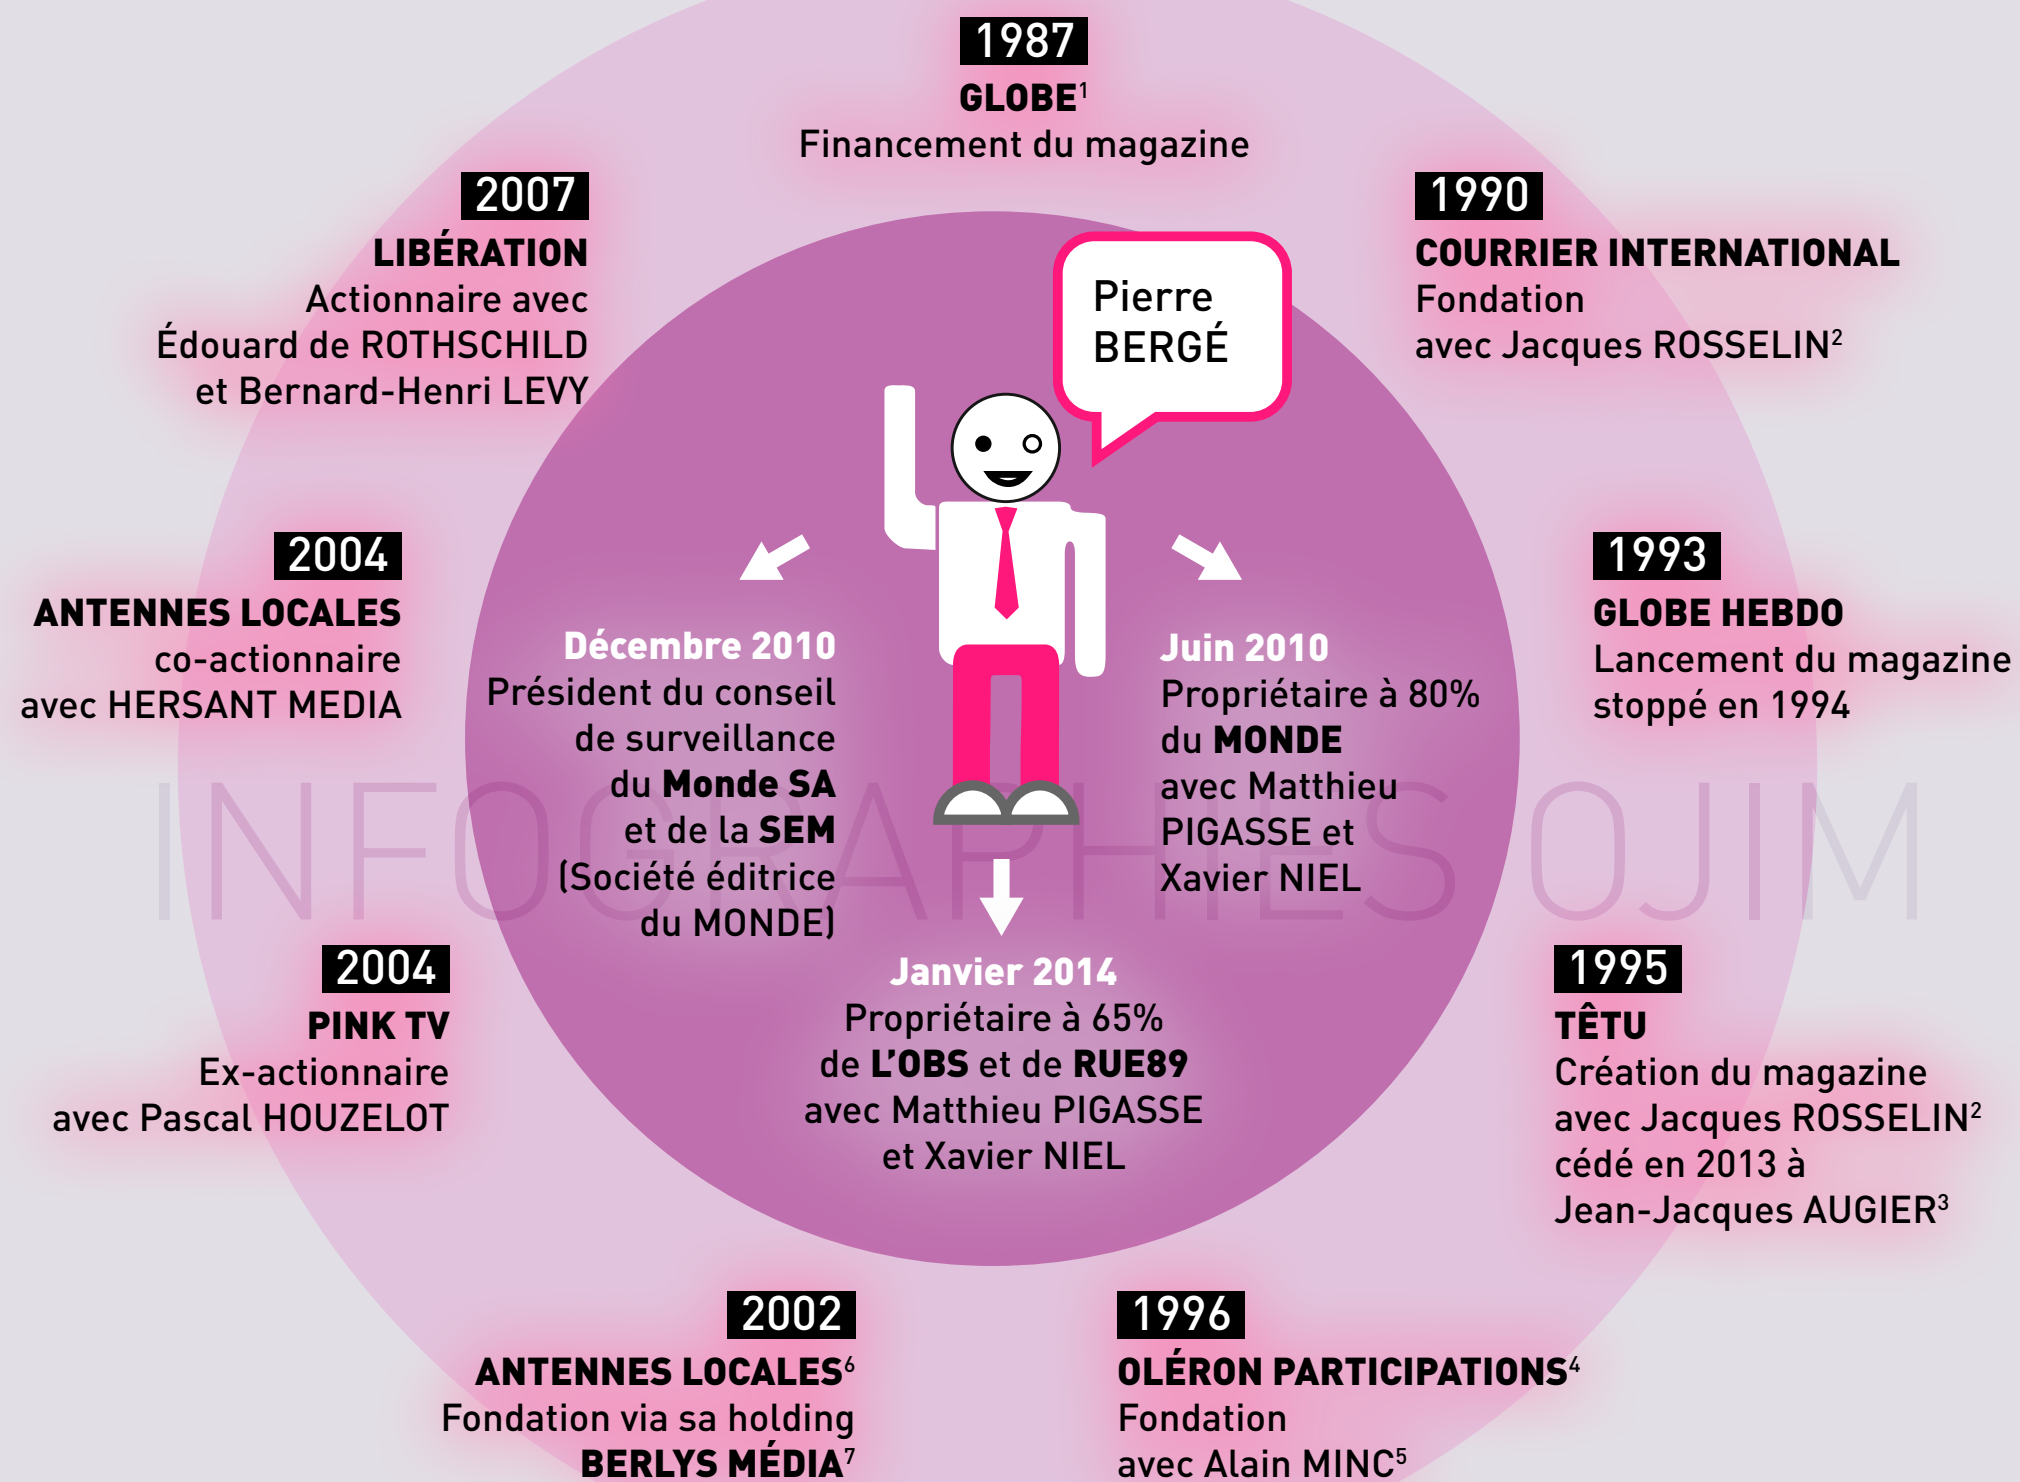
1987
GLOBE$^1$
Financement du magazine

2007
LIBÉRATION
Actionnaire avec Édouard de ROTHSCHILD et Bernard-Henri LEVY

Pierre BERGÉ

1990
COURRIER INTERNATIONAL
Fondation avec Jacques ROSSELIN$^2$

2004
ANTENNES LOCALES
co-actionnaire avec HERSANT MEDIA

Décembre 2010
Président du conseil de surveillance du Monde SA et de la SEM (Société éditrice du MONDE)

Juin 2010
Propriétaire à 80% du MONDE avec Matthieu PIGASSE et Xavier NIEL

1993
GLOBE HEBDO
Lancement du magazine stoppé en 1994

INFOGRAPHIES OJIM

2004
PINK TV
Ex-actionnaire avec Pascal HOUZELOT

Janvier 2014
Propriétaire à 65% de L'OBS et de RUE89 avec Matthieu PIGASSE et Xavier NIEL

1995
TÊTU
Création du magazine avec Jacques ROSSELIN$^2$ cédé en 2013 à Jean-Jacques AUGIER$^3$

2002
ANTENNES LOCALES$^6$
Fondation via sa holding BERLYS MÉDIA$^7$

1996
OLÉRON PARTICIPATIONS$^4$
Fondation avec Alain MINC$^5$